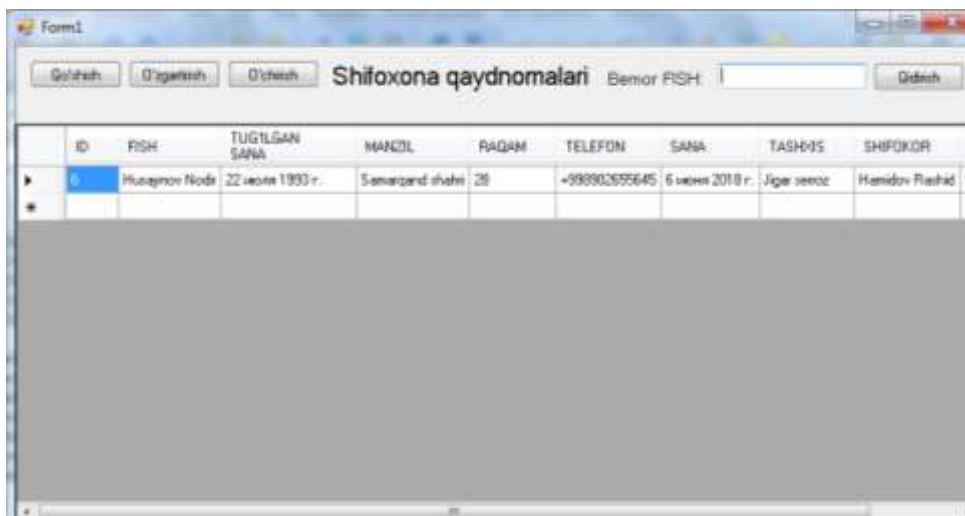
Form1

Qo'shish O'zgartirish O'chirish Shifoxona qaydnomalari Bemor FISH Qidirish

| | ID | FISH | TUGILGAN SANA | MANZIL | RAQAM | TELEFON | SANA | TASHXIS | SHIFOKOR |
|---|---|---|---|---|---|---|---|---|---|
| ▸ | 6 | Husaynov Nodir | 22 июля 1993 г. | Samarqand shahri | 28 | +998902655645 | 6 июня 2018 г. | Jigar serroz | Hamidov Rashid |
| * | | | | | | | | | |